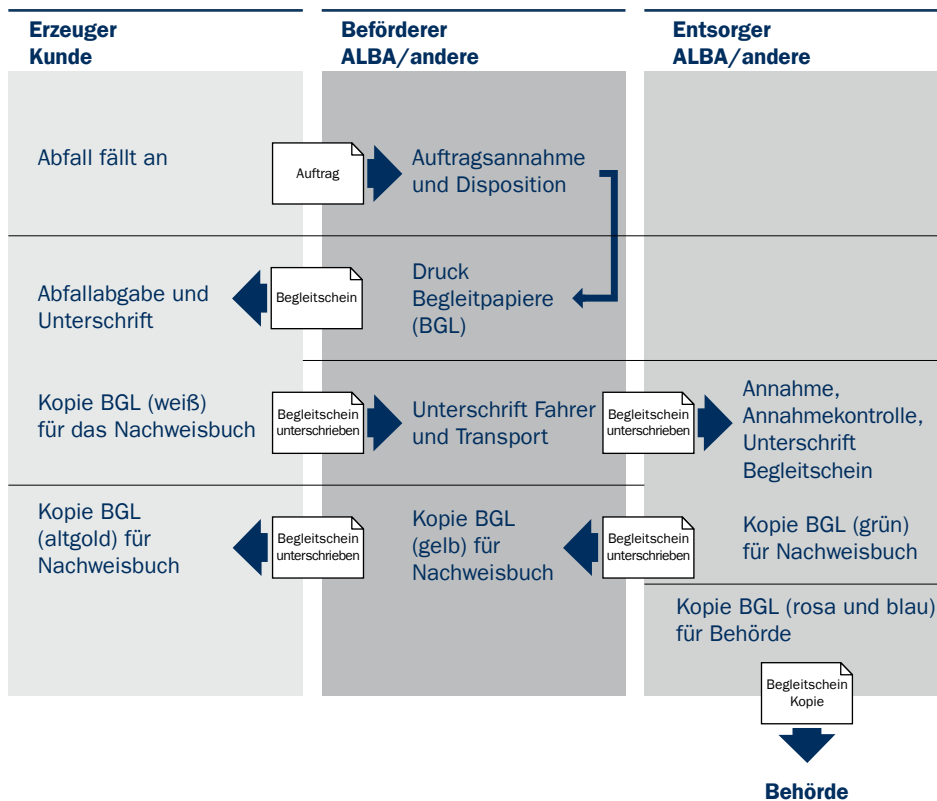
Erzeuger
Kunde

Beförderer
ALBA/andere

Entsorger
ALBA/andere

Abfall fällt an

Auftrag

Auftragsannahme und Disposition

Abfallabgabe und Unterschrift

Begleitschein

Druck Begleitpapiere (BGL)

Kopie BGL (weiß) für das Nachweisbuch

Begleitschein unterschrieben

Unterschrift Fahrer und Transport

Begleitschein unterschrieben

Annahme, Annahmekontrolle, Unterschrift Begleitschein

Kopie BGL (altgold) für Nachweisbuch

Begleitschein unterschrieben

Kopie BGL (gelb) für Nachweisbuch

Begleitschein unterschrieben

Kopie BGL (grün) für Nachweisbuch

Kopie BGL (rosa und blau) für Behörde

Begleitschein Kopie

Behörde